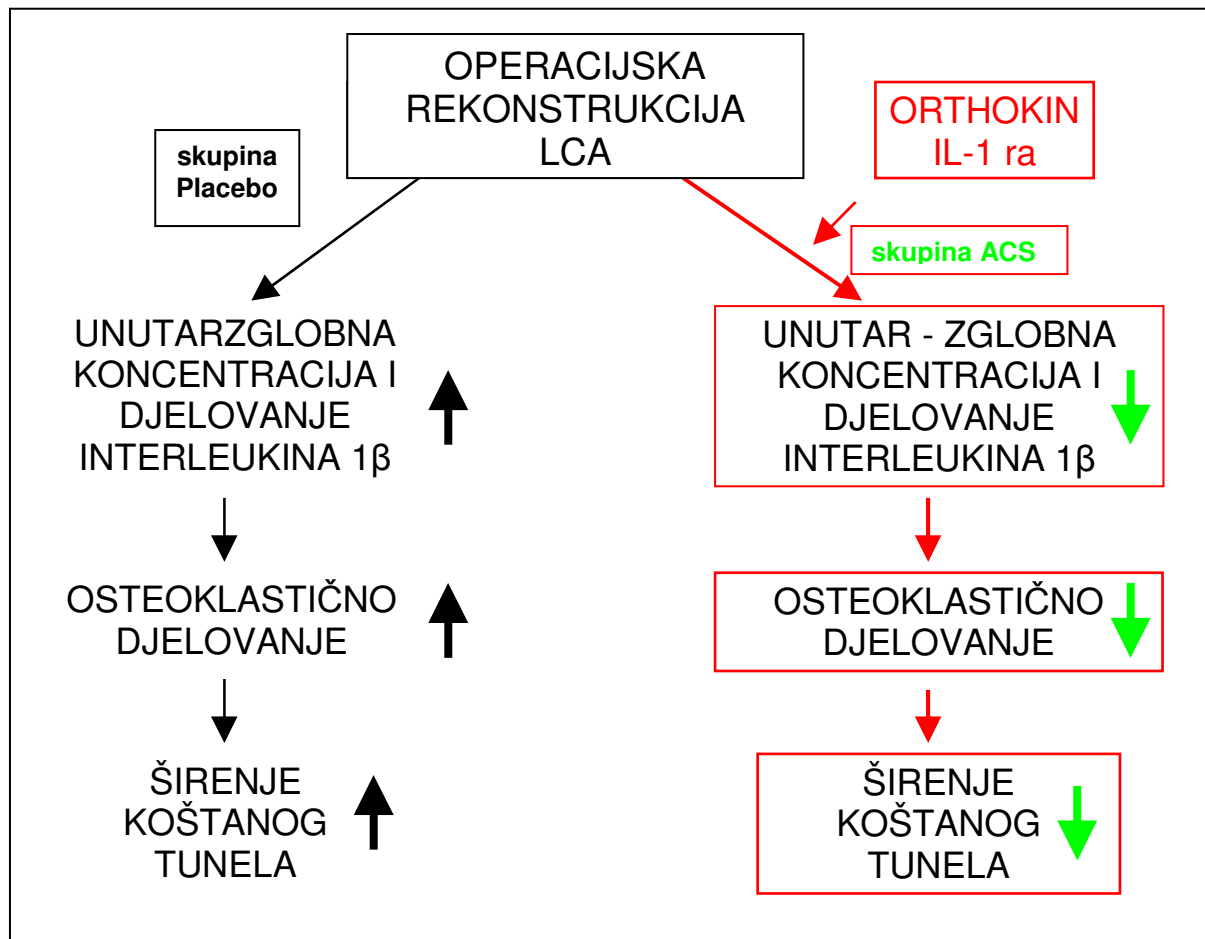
OPERACIJSKA REKONSTRUKCIJA LCA

ORTHOKIN IL-1 ra

skupina Placebo

skupina ACS

UNUTARZGLOBNA KONCENTRACIJA I DJELOVANJE INTERLEUKINA 1β

OSTEOKLASTIČNO DJELOVANJE

ŠIRENJE KOŠTANOG TUNELA

UNUTAR - ZGLOBNA KONCENTRACIJA I DJELOVANJE INTERLEUKINA 1β

OSTEOKLASTIČNO DJELOVANJE

ŠIRENJE KOŠTANOG TUNELA